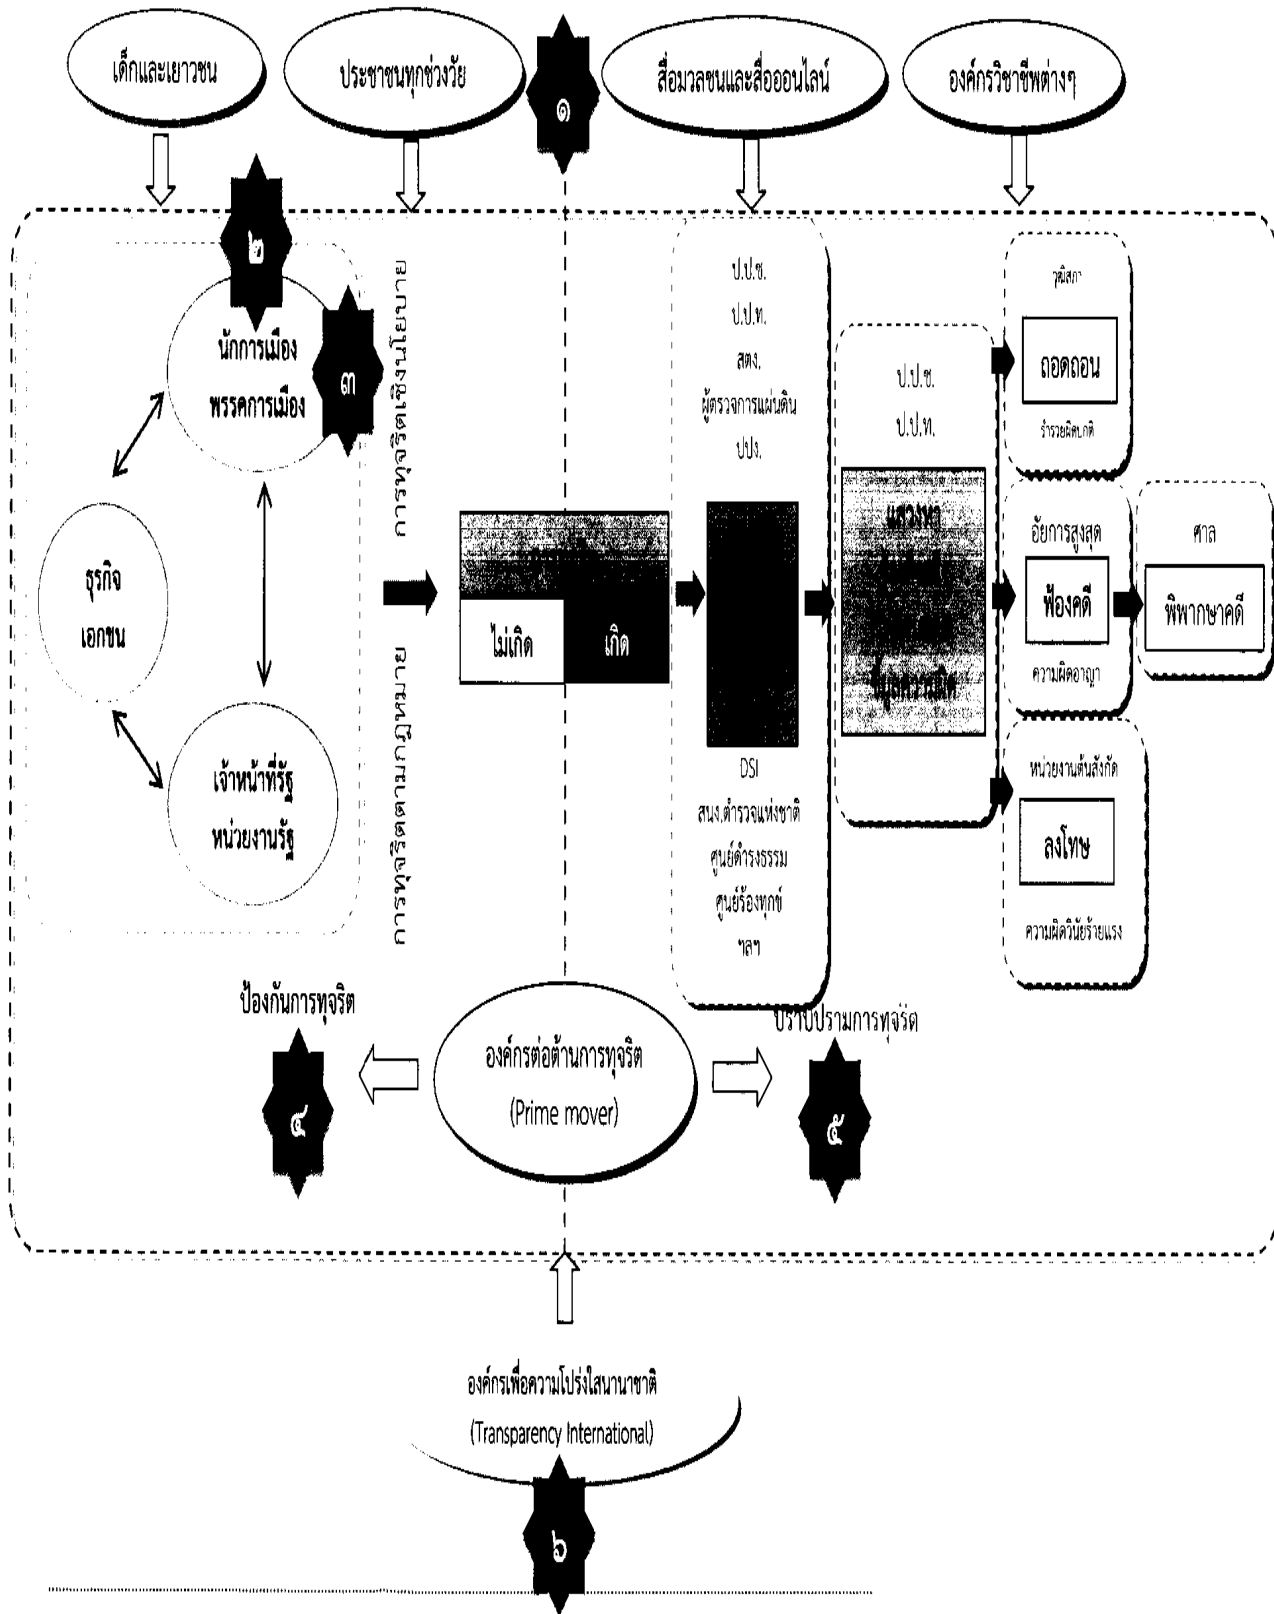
เด็กและเยาวชน

ประชาชนทุกช่วงวัย

๑

สื่อมวลชนและสื่อออนไลน์

องค์กรวิชาชีพต่างๆ

๒

๓

นักการเมือง
พรรคการเมือง

ธุรกิจ
เอกชน

เจ้าหน้าที่รัฐ
หน่วยงานรัฐ

การทุจริตเชิงนโยบาย

การทุจริตตามกฎหมาย

ไม่เกิด

เกิด

ป.ป.ช.
ป.ป.ท.
สตง.
ผู้ตรวจการแผ่นดิน
ปปง.

DSI
สนง.ตำรวจแห่งชาติ
ศูนย์ดำรงธรรม
ศูนย์ร้องทุกข์
ฯลฯ

ป.ป.ช.
ป.ป.ท.

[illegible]

วุฒิสภา
ถอดถอน
ร่ำรวยผิดปกติ

อัยการสูงสุด
ฟ้องคดี
ความผิดอาญา

ศาล
พิพากษาคดี

หน่วยงานต้นสังกัด
ลงโทษ
ความผิดวินัยร้ายแรง

ป้องกันการทุจริต

๔

องค์กรต่อต้านการทุจริต
(Prime mover)

ปราบปรามการทุจริต

๕

องค์กรเพื่อความโปร่งใสนานาชาติ
(Transparency International)

๖